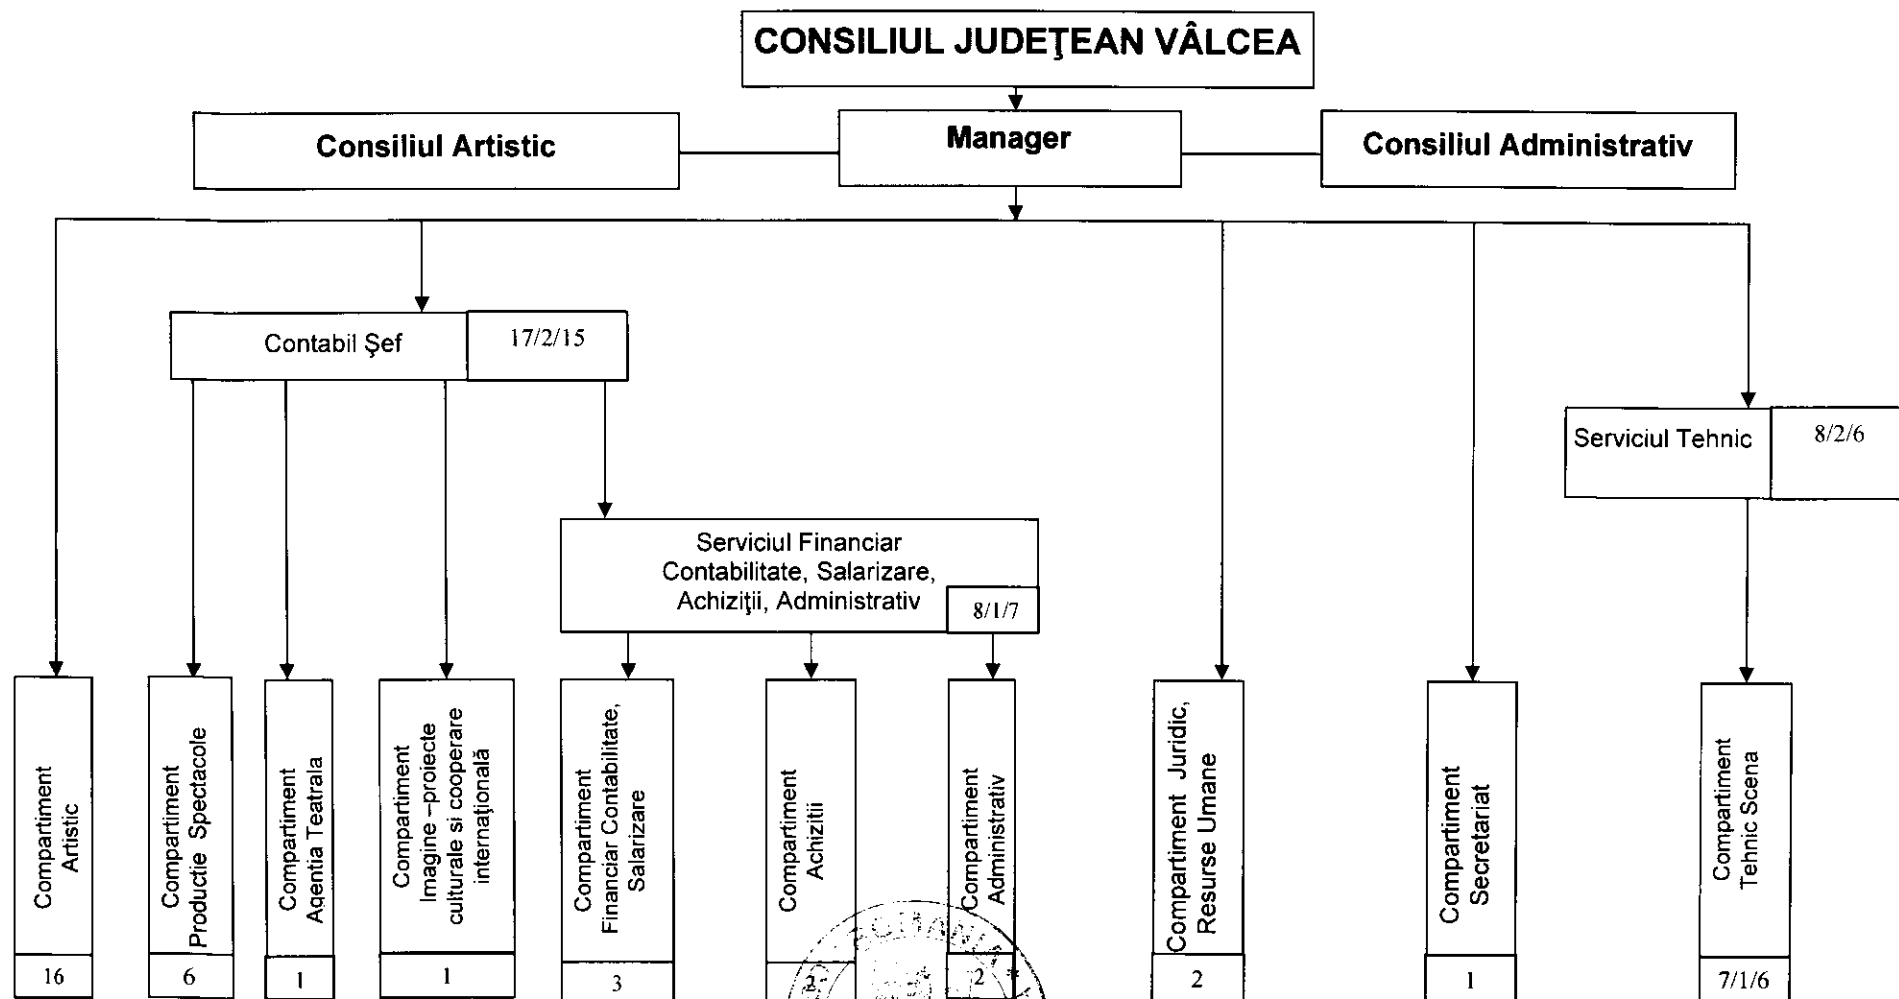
CONSILIUL JUDEŢEAN VÂLCEA

Consiliul Artistic

Manager

Consiliul Administrativ

Contabil Şef

17/2/15

Serviciul Tehnic

8/2/6

Serviciul Financiar Contabilitate, Salarizare, Achiziţii, Administrativ

8/1/7

Compartiment Artistic

16

Compartiment Productie Spectacole

6

Compartiment Agentia Teatrala

1

Compartiment Imagine –proiecte culturale si cooperare internaţională

1

Compartiment Financiar Contabilitate, Salarizare

3

Compartiment Achizitii

2

Compartiment Administrativ

2

Compartiment Juridic, Resurse Umane

2

Compartiment Secretariat

1

Compartiment Tehnic Scena

7/1/6

ROMANIA